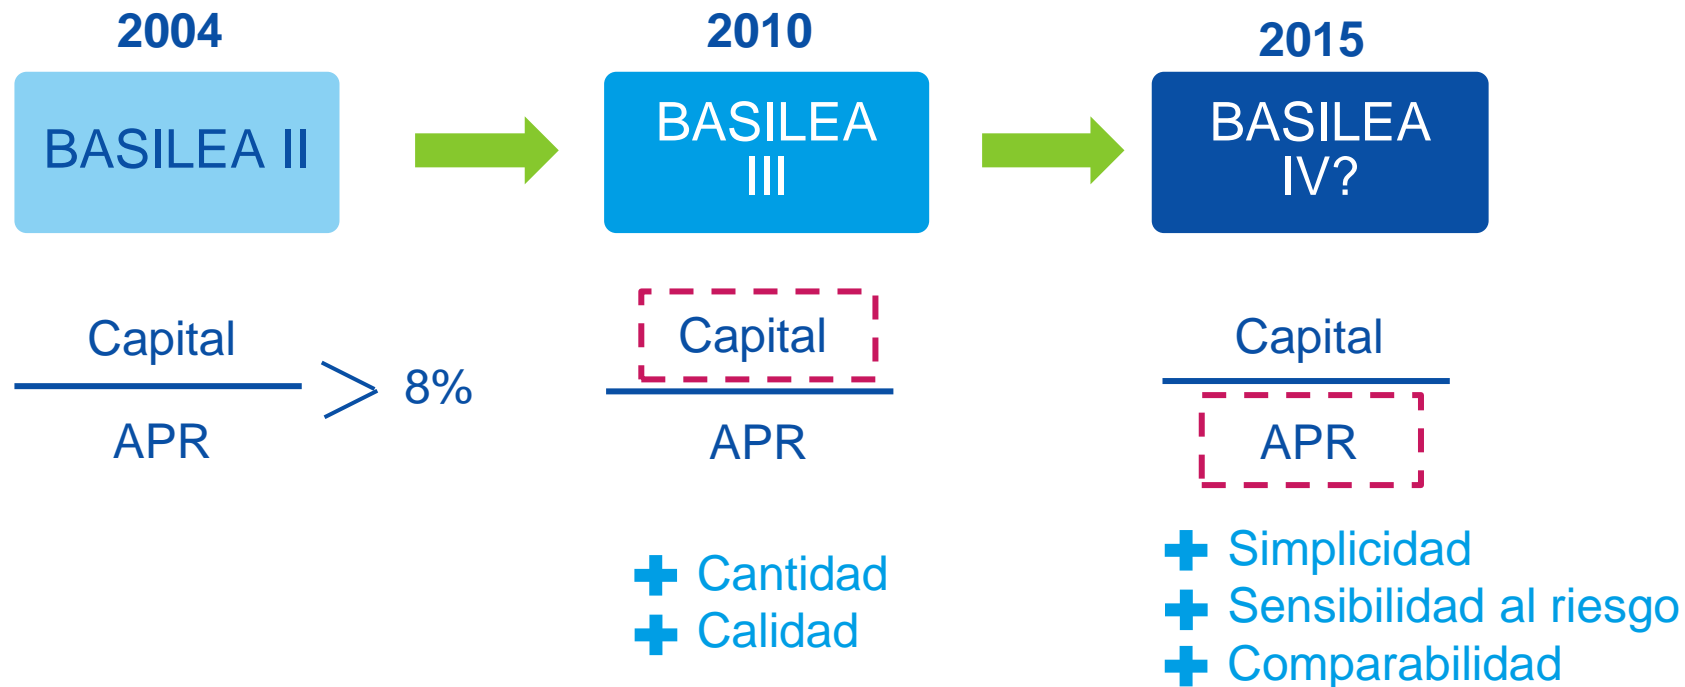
2004

BASILEA II

$\frac{\text{Capital}}{\text{APR}} > 8\%$

2010

BASILEA III

$\frac{\text{Capital}}{\text{APR}}$

+ Cantidad
+ Calidad

2015

BASILEA IV?

$\frac{\text{Capital}}{\text{APR}}$

+ Simplicidad
+ Sensibilidad al riesgo
+ Comparabilidad